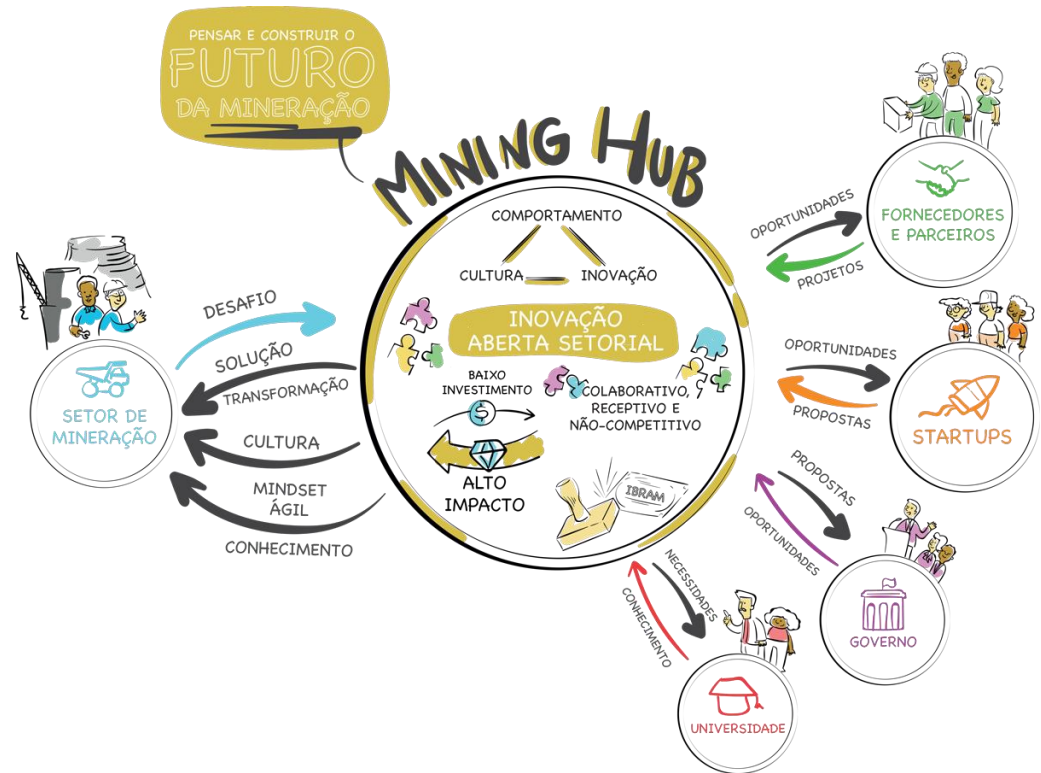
PENSAR E CONSTRUIR O FUTURO DA MINERAÇÃO

MINING HUB

COMPORTAMENTO
CULTURA
INOVAÇÃO

INOVAÇÃO ABERTA SETORIAL

BAIXO INVESTIMENTO
COLABORATIVO, RECEPTIVO E NÃO-COMPETITIVO
ALTO IMPACTO
IBRAM

DESAFIO
SOLUÇÃO
TRANSFORMAÇÃO
CULTURA
MINDSET ÁGIL
CONHECIMENTO

SETOR DE MINERAÇÃO

OPORTUNIDADES
PROJETOS
FORNECEDORES E PARCEIROS

OPORTUNIDADES
PROPOSTAS
STARTUPS

PROPOSTAS
OPORTUNIDADES
GOVERNO

NECESSIDADES
CONHECIMENTO
UNIVERSIDADE